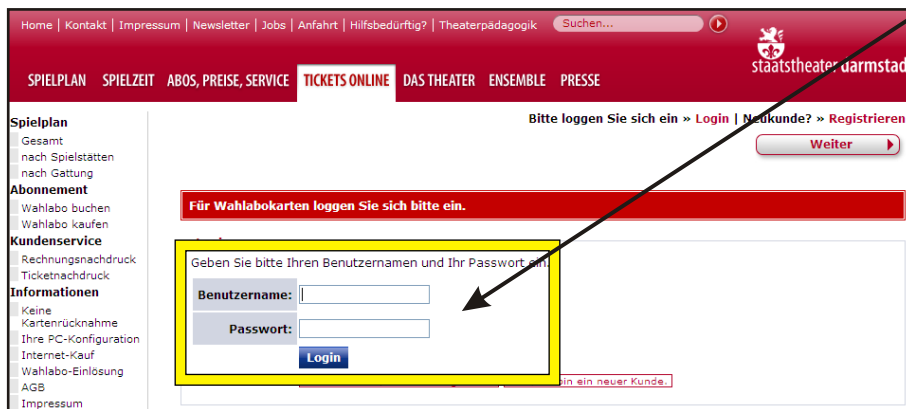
Home | Kontakt | Impressum | Newsletter | Jobs | Anfahrt | Hilfsbedürftig? | Theaterpädagogik Suchen...

staatstheater darmstad

SPIELPLAN SPIELZEIT ABOS, PREISE, SERVICE TICKETS ONLINE DAS THEATER ENSEMBLE PRESSE

Spielplan
Gesamt
nach Spielstätten
nach Gattung
Abonnement
Wahlabo buchen
Wahlabo kaufen
Kundenservice
Rechnungsnachdruck
Ticketnachdruck
Informationen
Keine Kartenrücknahme
Ihre PC-Konfiguration
Internet-Kauf
Wahlabo-Einlösung
AGB
Impressum

Bitte loggen Sie sich ein » Login | Neukunde? » Registrieren

Weiter

Für Wahlabokarten loggen Sie sich bitte ein.

Geben Sie bitte Ihren Benutzernamen und Ihr Passwort ein.

| Benutzername: | |
|---|---|
| Passwort: | |

Login

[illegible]in ein neuer Kunde.